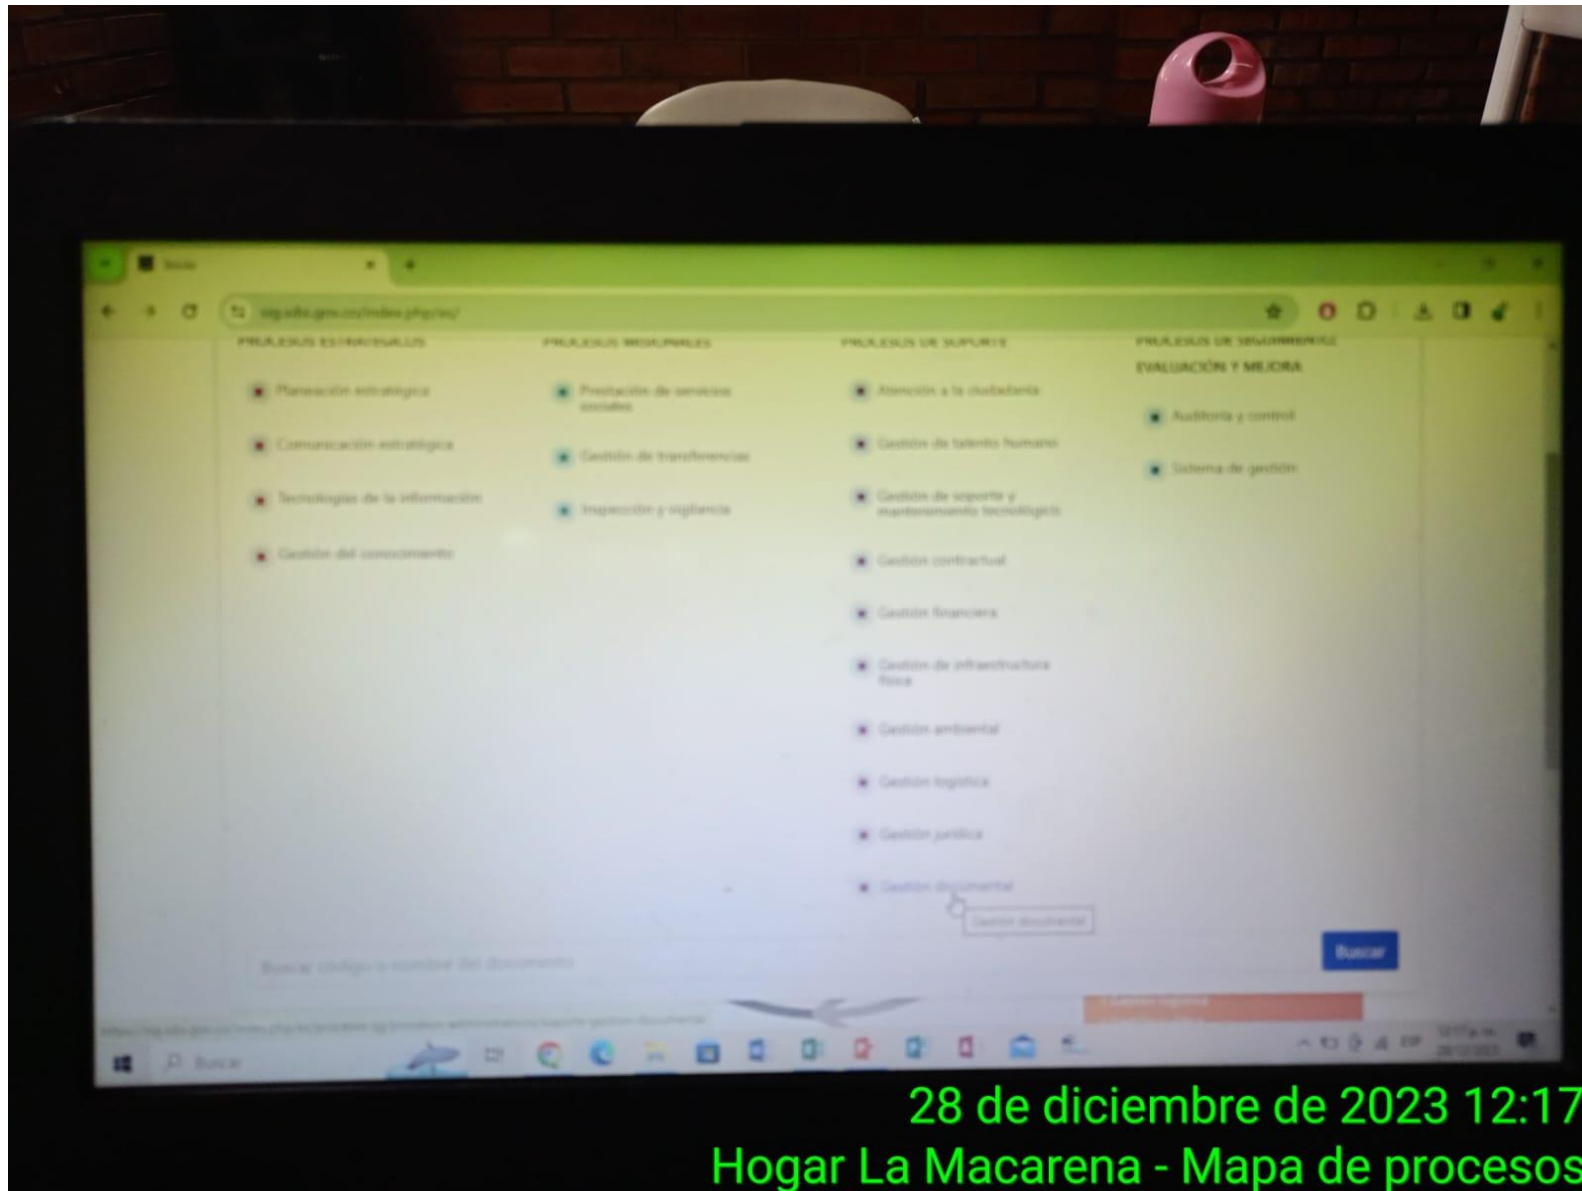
Inicio

sig.sdis.gov.co/index.php/es/

PROCESOS ESTRATÉGICOS

Planeación estratégica

Comunicación estratégica

Tecnologías de la información

Gestión del conocimiento

PROCESOS MISIONALES

Prestación de servicios sociales

Gestión de transferencias

Inspección y vigilancia

PROCESOS DE SOPORTE

Atención a la ciudadanía

Gestión de talento humano

Gestión de soporte y mantenimiento tecnológico

Gestión contractual

Gestión financiera

Gestión de infraestructura física

Gestión ambiental

Gestión logística

Gestión jurídica

Gestión documental

Gestión documental

PROCESOS DE SEGUIMIENTO EVALUACIÓN Y MEJORA

Auditoría y control

Sistema de gestión

Buscar código o nombre del documento

Buscar

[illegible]

Buscar

28 de diciembre de 2023 12:17
Hogar La Macarena - Mapa de procesos